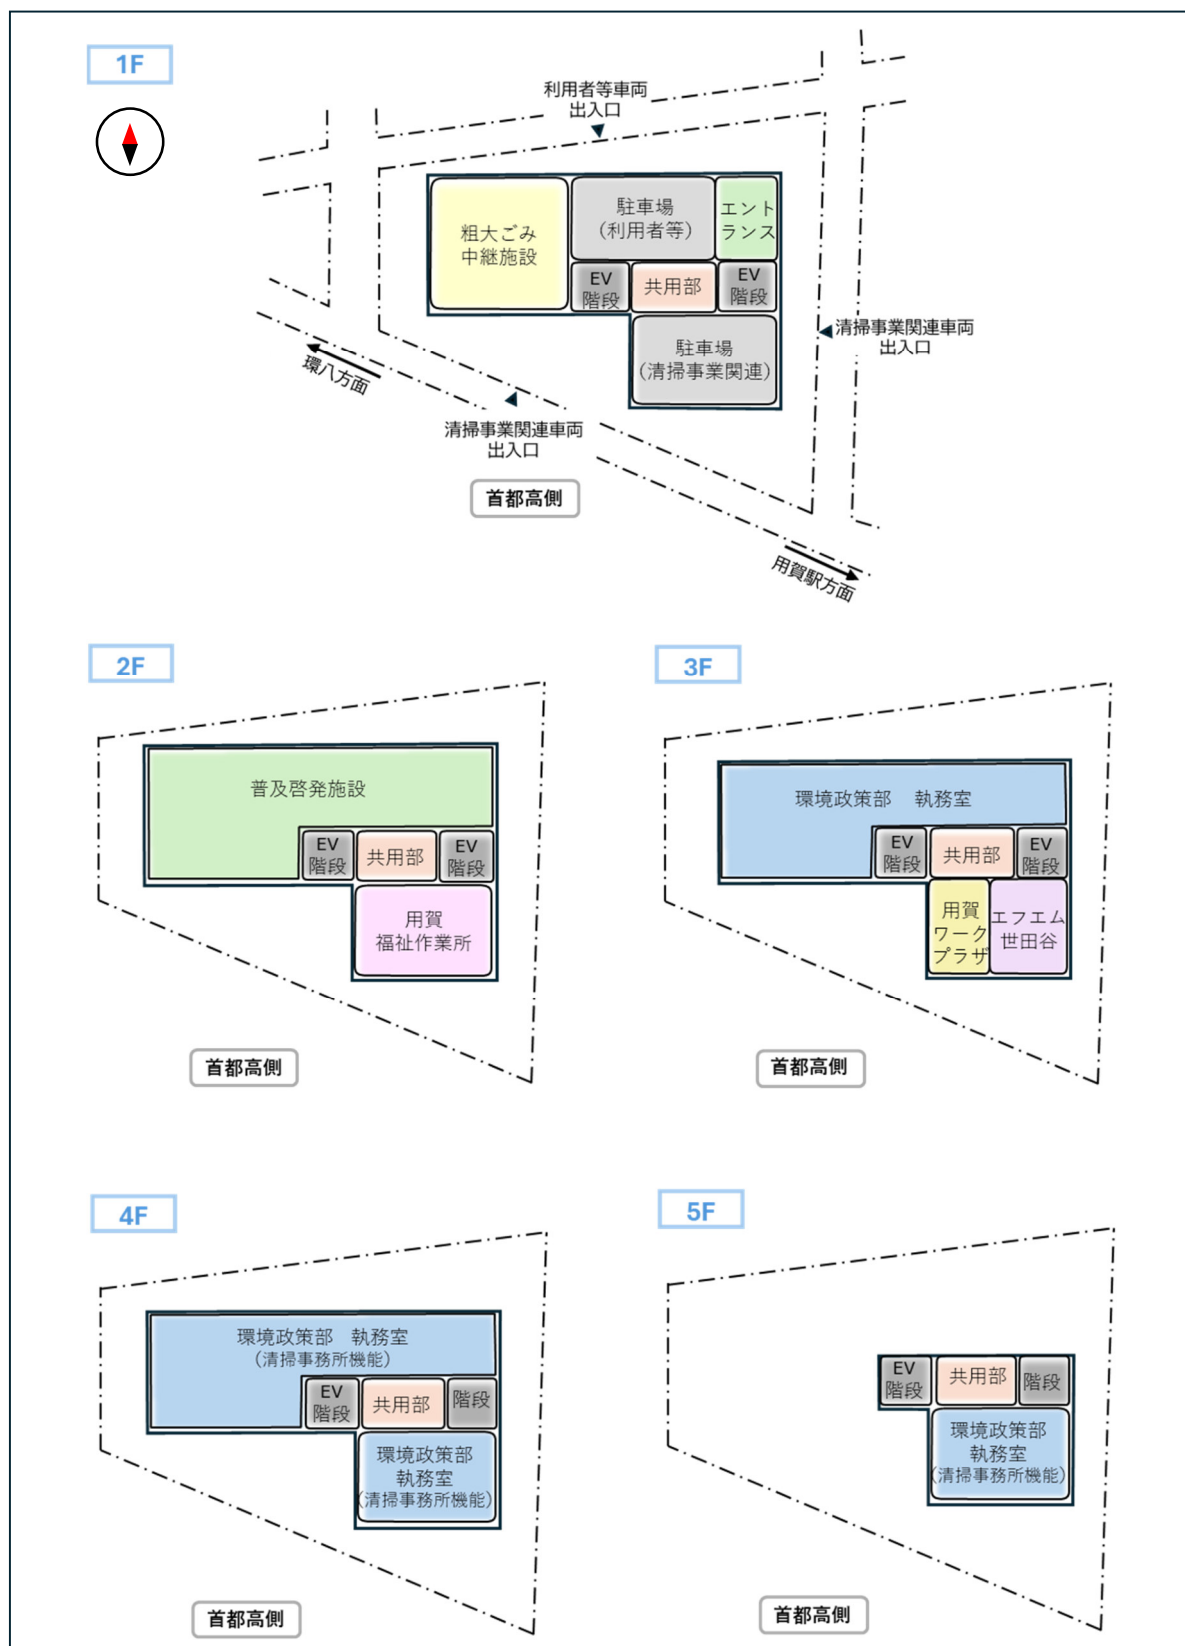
1F

利用者等車両
出入口

粗大ごみ
中継施設

駐車場
(利用者等)

エント
ランス

EV
階段

共用部

EV
階段

清掃事業関連車両
出入口

駐車場
(清掃事業関連)

環八方面

清掃事業関連車両
出入口

首都高側

用賀駅方面

2F

普及啓発施設

EV
階段

共用部

EV
階段

用賀
福祉作業所

首都高側

3F

環境政策部　執務室

EV
階段

共用部

EV
階段

用賀
ワーク
プラザ

エフエム
世田谷

首都高側

4F

環境政策部　執務室
(清掃事務所機能)

EV
階段

共用部

階段

環境政策部
執務室
(清掃事務所機能)

首都高側

5F

EV
階段

共用部

階段

環境政策部
執務室
(清掃事務所機能)

首都高側